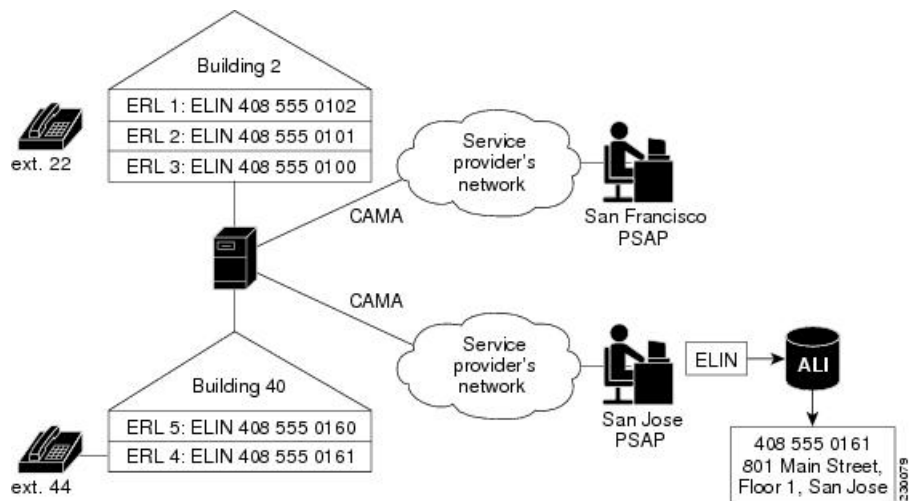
Building 2

ERL 1: ELIN 408 555 0102

ERL 2: ELIN 408 555 0101

ERL 3: ELIN 408 555 0100

ext. 22

Service provider's network

San Francisco PSAP

CAMA

CAMA

Service provider's network

ELIN

ALI

Building 40

ERL 5: ELIN 408 555 0160

ERL 4: ELIN 408 555 0161

ext. 44

San Jose PSAP

408 555 0161
801 Main Street,
Floor 1, San Jose

230079